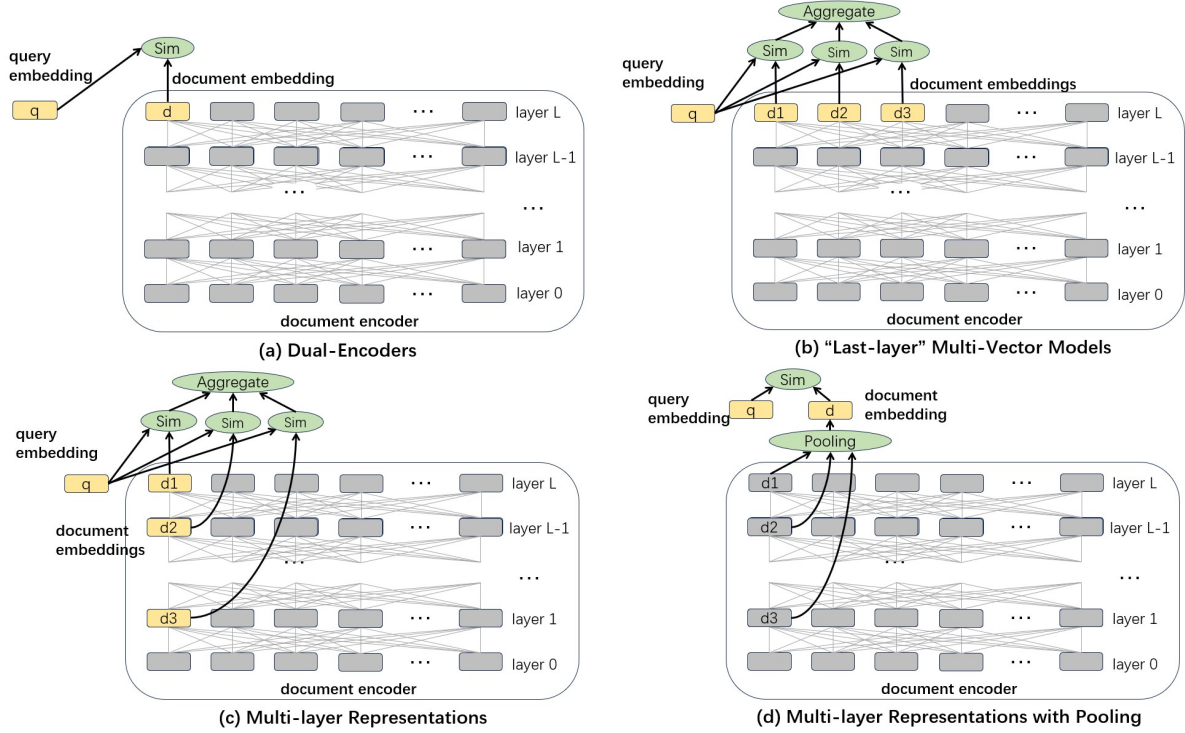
query embedding

Sim

document embedding

q

d

...

layer L

...

layer L-1

...

...

...

layer 1

...

layer 0

document encoder

(a) Dual-Encoders

Aggregate

Sim

Sim

Sim

query embedding

document embeddings

q

d1

d2

d3

...

layer L

...

layer L-1

...

...

...

layer 1

...

layer 0

document encoder

(b) “Last-layer” Multi-Vector Models

Aggregate

Sim

Sim

Sim

query embedding

q

d1

...

layer L

document embeddings

d2

...

layer L-1

...

...

d3

...

layer 1

...

layer 0

document encoder

(c) Multi-layer Representations

query embedding

Sim

document embedding

q

d

Pooling

d1

...

layer L

d2

...

layer L-1

...

...

d3

...

layer 1

...

layer 0

document encoder

(d) Multi-layer Representations with Pooling